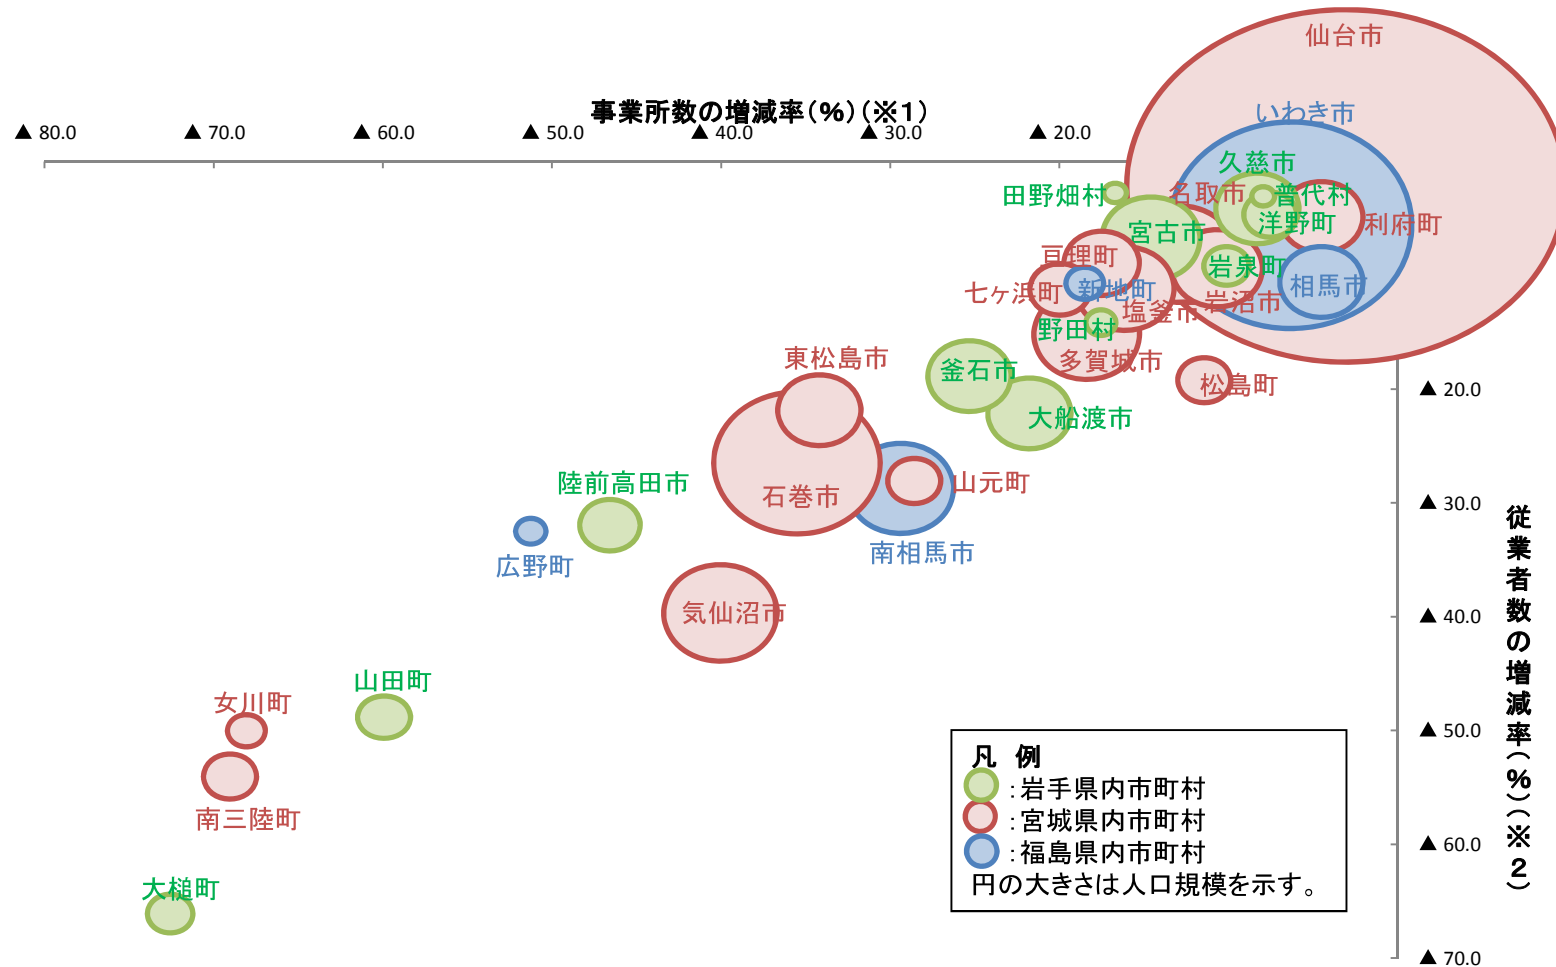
事業所数の増減率（%）（※1）

▲ 80.0
▲ 70.0
▲ 60.0
▲ 50.0
▲ 40.0
▲ 30.0
▲ 20.0

仙台市
いわき市
久慈市
田野畑村
名取市
普代村
洋野町
利府町
宮古市
亘理町
岩泉町
七ヶ浜町
新地町
相馬市
塩釜市
岩沼市
野田村
多賀城市
東松島市
釜石市
松島町
大船渡市
陸前高田市
石巻市
山元町
広野町
南相馬市
気仙沼市
山田町
女川町
南三陸町
大槌町

▲ 20.0
▲ 30.0
▲ 40.0
▲ 50.0
▲ 60.0
▲ 70.0

従業者数の増減率（%）（※2）

凡 例
：岩手県内市町村
：宮城県内市町村
：福島県内市町村
円の大きさは人口規模を示す。